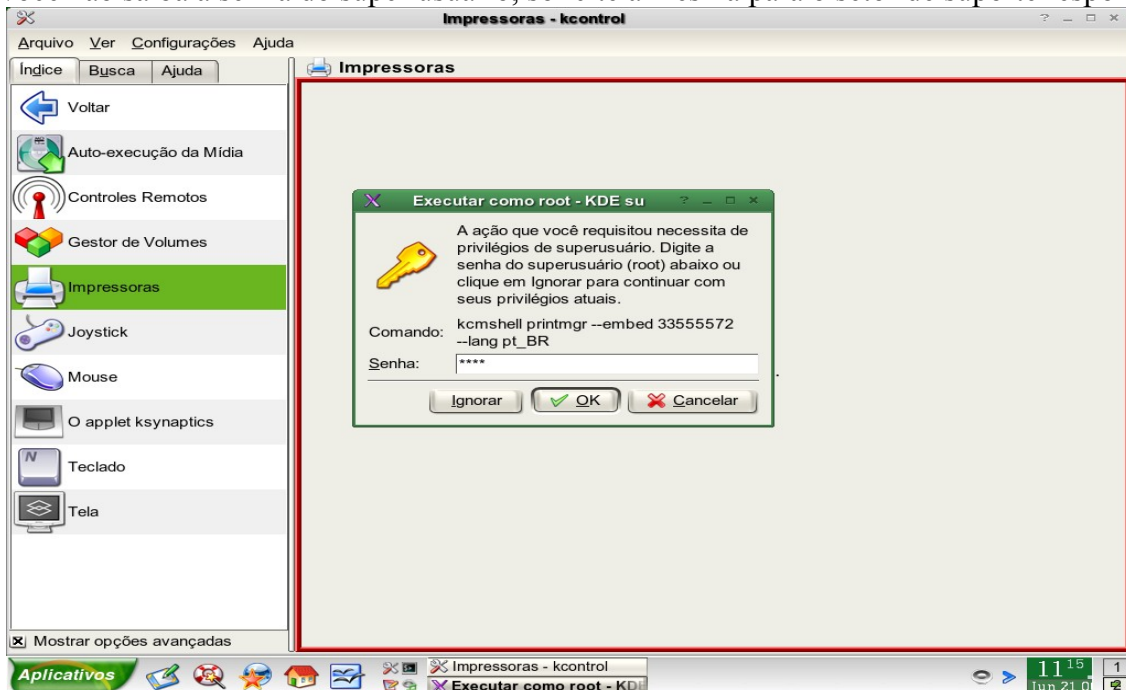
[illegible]

Impressoras - kcontrol

Arquivo Ver Configurações Ajuda

Índice Busca Ajuda

Voltar

Auto-execução da Mídia

Controles Remotos

Gestor de Volumes

Impressoras

Joystick

Mouse

O applet ksynaptics

Teclado

Tela

Mostrar opções avançadas

Impressoras

Executar como root - KDE su

A ação que você requisitou necessita de privilégios de superusuário. Digite a senha do superusuário (root) abaixo ou clique em Ignorar para continuar com seus privilégios atuais.

Comando: kcmshell printmgr --embed 33555572 --lang pt_BR

Senha: ****

Ignorar OK Cancelar

Aplicativos

Impressoras - kcontrol

Executar como root - KD

11 15

Jun 21 0

1